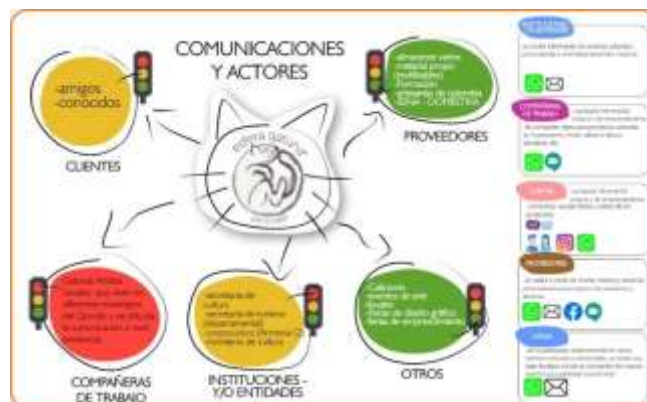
COMUNICACIONES Y ACTORES

-amigos
-conocidos

CLIENTES

-almacenes varios
-material propio (reutilizables)
-formación
-proveedor de cabezales
-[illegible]

PROVEEDORES

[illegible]

COMPAÑERAS DE TRABAJO

-secretaría de cultura
-secretaría de turismo
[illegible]

INSTITUCIONES - Y/O ENTIDADES

-Cafecitos
-eventos de arte
-talleres
-ferias de diseño gráfico
-ferias de emprendimiento

OTROS

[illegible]